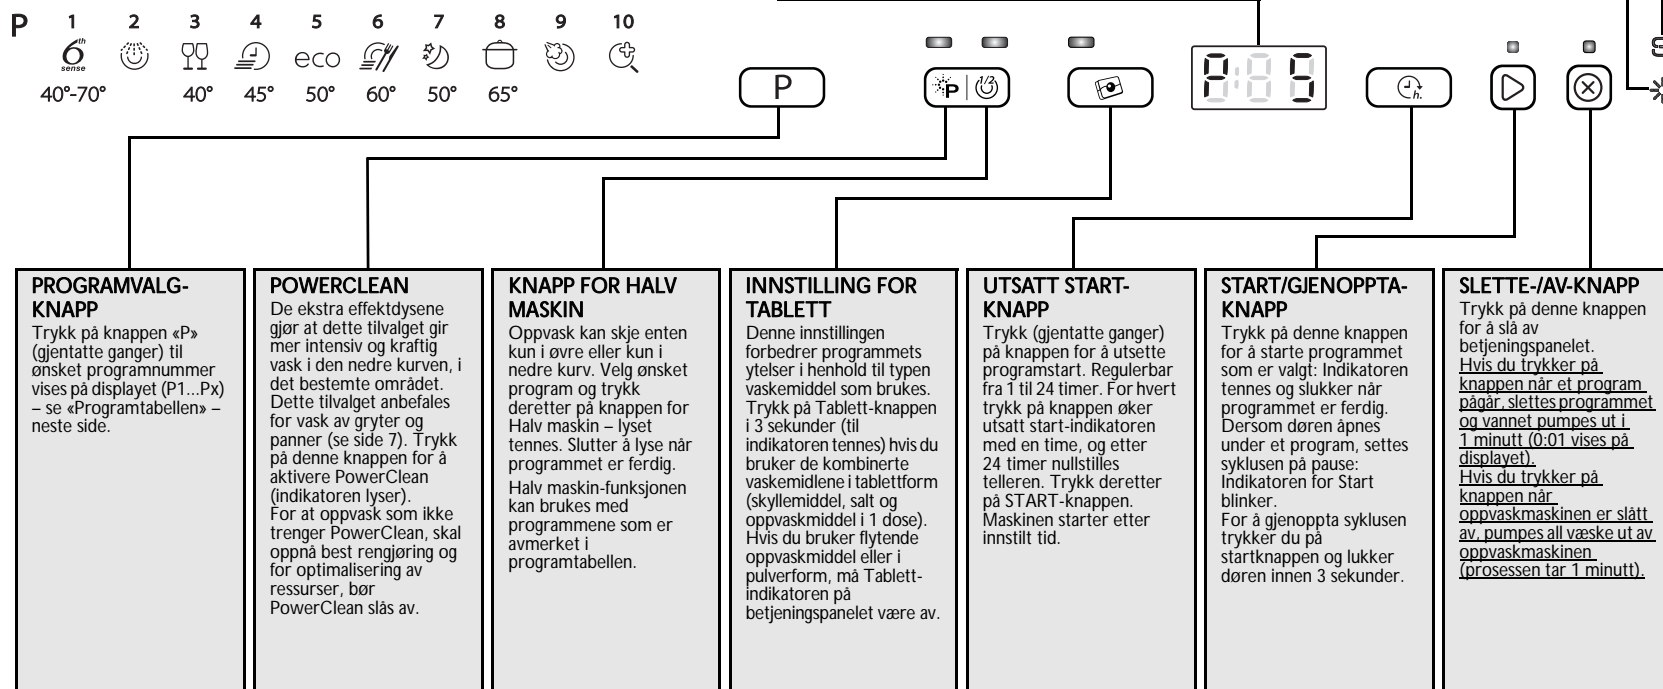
P 1 2 3 4 5 6 7 8 9 10

6th sense

40°-70° 40° 45° eco 50° 60° 50° 65°

P

P

S

PROGRAMVALG-KNAPP
Trykk på knappen «P» (gjentatte ganger) til ønsket programnummer vises på displayet (P1...Px) – se «Programtabellen» – neste side.

POWERCLEAN
De ekstra effektdysene gjør at dette tilvalget gir mer intensiv og kraftig vask i den nedre kurven, i det bestemte området. Dette tilvalget anbefales for vask av gryter og panner (se side 7). Trykk på denne knappen for å aktivere PowerClean (indikatoren lyser).
For at oppvask som ikke trenger PowerClean, skal oppnå best rengjøring og for optimalisering av ressurser, bør PowerClean slås av.

KNAPP FOR HALV MASKIN
Oppvask kan skje enten kun i øvre eller kun i nedre kurv. Velg ønsket program og trykk deretter på knappen for Halv maskin – lyset tennes. Slutter å lyse når programmet er ferdig.
Halv maskin-funksjonen kan brukes med programmene som er avmerket i programtabellen.

INNSTILLING FOR TABLETT
Denne innstillingen forbedrer programmets ytelser i henhold til typen vaskemiddel som brukes. Trykk på Tablett-knappen i 3 sekunder (til indikatoren tennes) hvis du bruker de kombinerte vaskemidlene i tablettform (skyllemiddel, salt og oppvaskmiddel i 1 dose). Hvis du bruker flytende oppvaskmiddel eller i pulverform, må Tablett-indikatoren på betjeningspanelet være av.

UTSATT START-KNAPP
Trykk (gjentatte ganger) på knappen for å utsette programstart. Regulerbar fra 1 til 24 timer. For hvert trykk på knappen øker utsatt start-indikatoren med en time, og etter 24 timer nullstilles telleren. Trykk deretter på START-knappen. Maskinen starter etter innstilt tid.

START/GJENOPPTA-KNAPP
Trykk på denne knappen for å starte programmet som er valgt: Indikatoren tennes og slukker når programmet er ferdig. Dersom døren åpnes under et program, settes syklusen på pause: Indikatoren for Start blinker.
For å gjenoppta syklusen trykker du på startknappen og lukker døren innen 3 sekunder.

SLETTE-/AV-KNAPP
Trykk på denne knappen for å slå av betjeningspanelet.
Hvis du trykker på knappen når et program pågår, slettes programmet og vannet pumpes ut i 1 minutt (0:01 vises på displayet).
Hvis du trykker på knappen når oppvaskmaskinen er slått av, pumpes all væske ut av oppvaskmaskinen (prosessen tar 1 minutt).